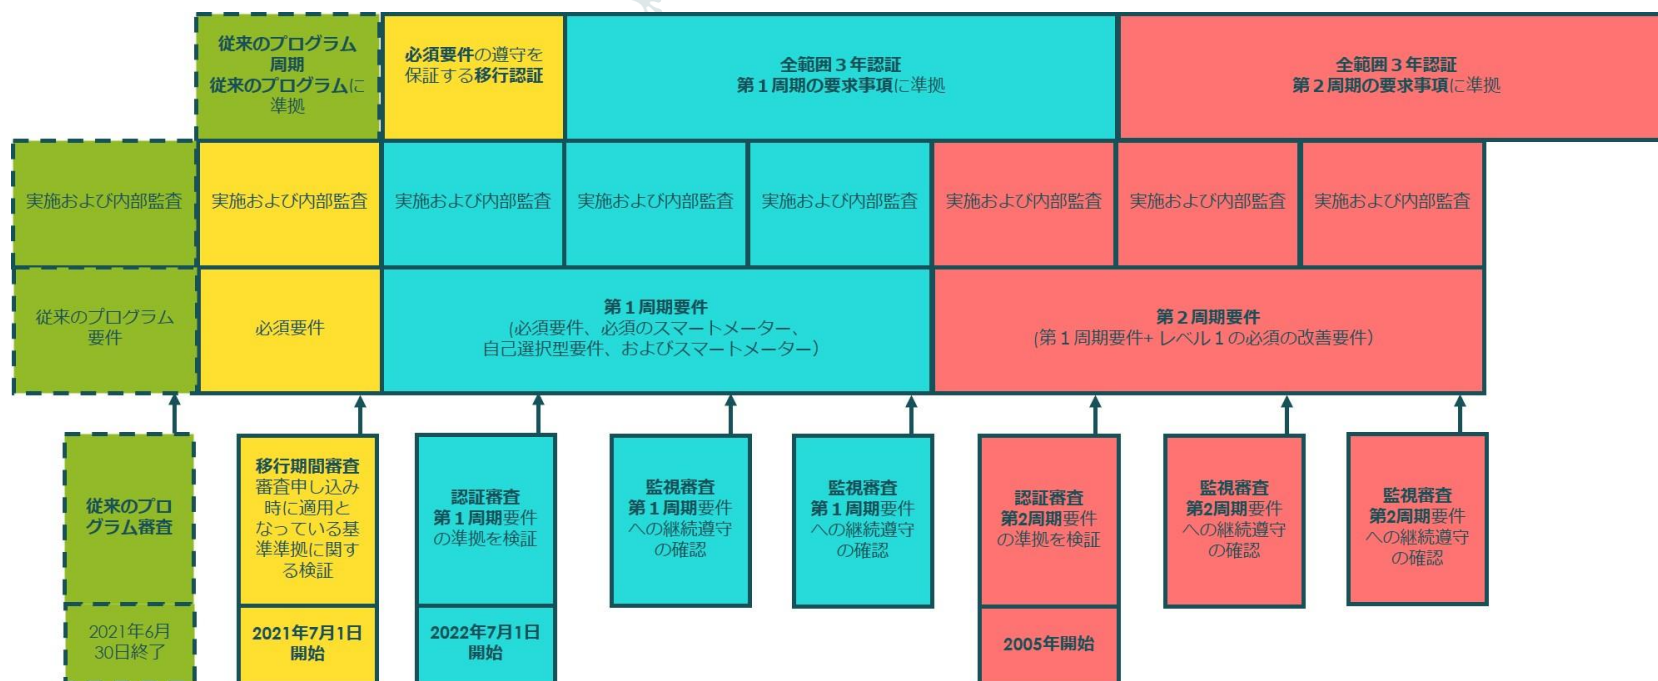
従来のプログラム周期
従来のプログラムに準拠

必須要件の遵守を保証する移行認証

全範囲３年認証
第１周期の要求事項に準拠

全範囲３年認証
第２周期の要求事項に準拠

実施および内部監査

実施および内部監査

実施および内部監査

実施および内部監査

実施および内部監査

実施および内部監査

実施および内部監査

実施および内部監査

従来のプログラム要件

必須要件

第１周期要件
(必須要件、必須のスマートメーター、自己選択型要件、およびスマートメーター)

第２周期要件
(第１周期要件+ レベル１の必須の改善要件)

従来のプログラム審査

2021年6月30日終了

移行期間審査
審査申し込み時に適用となっている基準準拠に関する検証

2021年7月1日開始

認証審査
第１周期要件の準拠を検証

2022年7月1日開始

監視審査
第１周期要件への継続遵守の確認

監視審査
第１周期要件への継続遵守の確認

認証審査
第2周期要件の準拠を検証

2005年開始

監視審査
第2周期要件への継続遵守の確認

監視審査
第2周期要件への継続遵守の確認